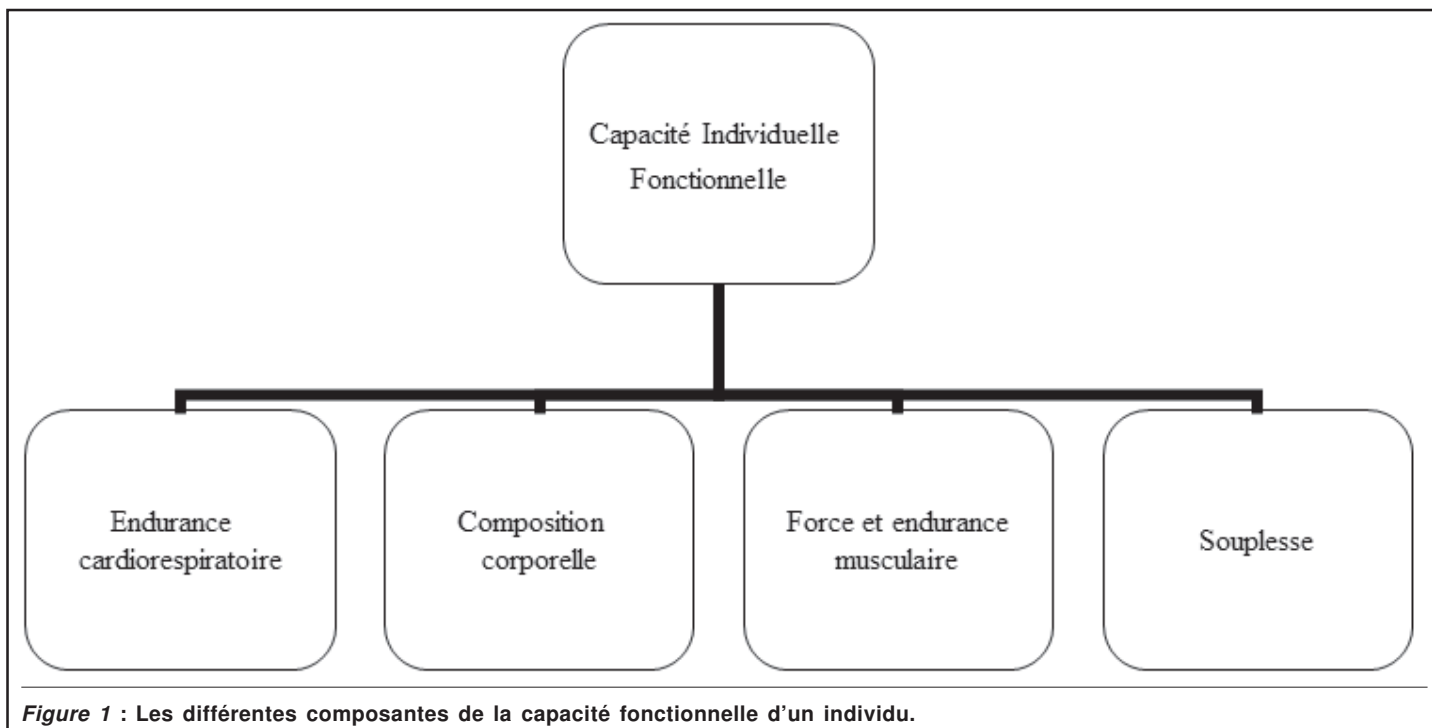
Capacité Individuelle Fonctionnelle

Endurance cardiorespiratoire

Composition corporelle

Force et endurance musculaire

Souplesse

Figure 1 : Les différentes composantes de la capacité fonctionnelle d'un individu.